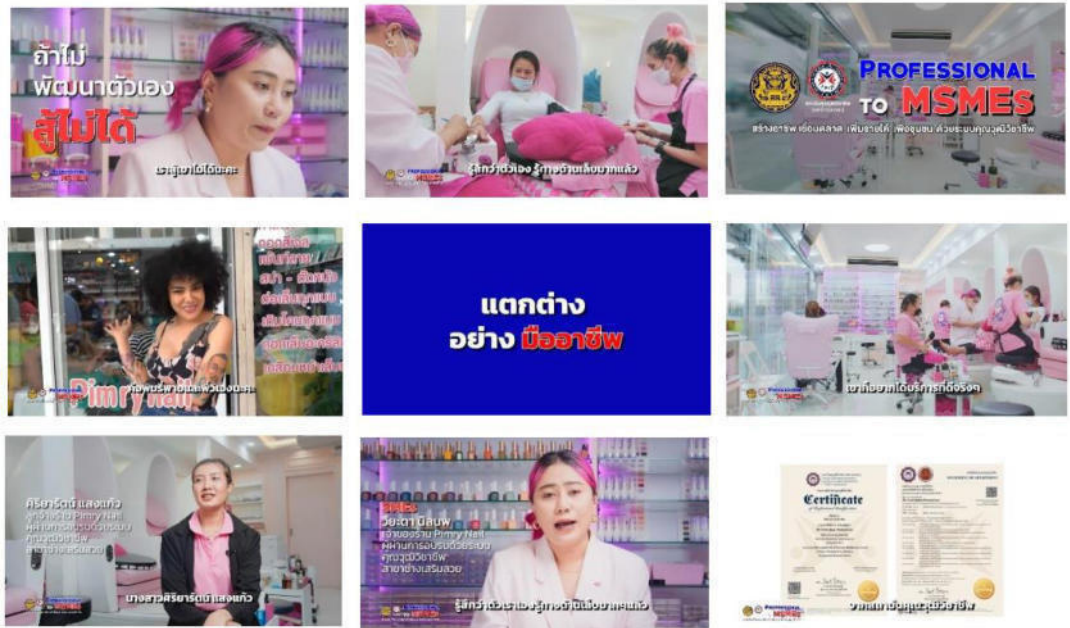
ถ้าไม่
พัฒนาตัวเอง
สู้ไม่ได้

เราสู้เขาไม่ได้นะคะ

รู้สึกว่าตัวเอง รู้ทางด้านนี้เยอะมากแล้ว

PROFESSIONAL
TO MSMEs

สร้างอาชีพ เชื่อมตลาด เพิ่มรายได้ เพิ่มทุนคน ด้วยระบบคุณวุฒิวิชาชีพ

Pimry Nail

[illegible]

แตกต่าง
อย่าง มืออาชีพ

เขาก็อยากได้บริการที่ดีจริงๆ

ศิริรัตน์ แสงแก้ว
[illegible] Pimry Nail
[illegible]
คุณวุฒิวิชาชีพ
สาขาช่างเสริมสวย

นางสาวศิริรัตน์ แสงแก้ว

วิยะดา นิลนพ
เจ้าของร้าน Pimry Nail
ผู้ผ่านการรับรองระบบ
คุณวุฒิวิชาชีพ
สาขาช่างเสริมสวย

รู้สึกว่าตัวเราเอง รู้ทางด้านนี้เยอะมากแล้ว

Certificate

จากสถาบันคุณวุฒิวิชาชีพ